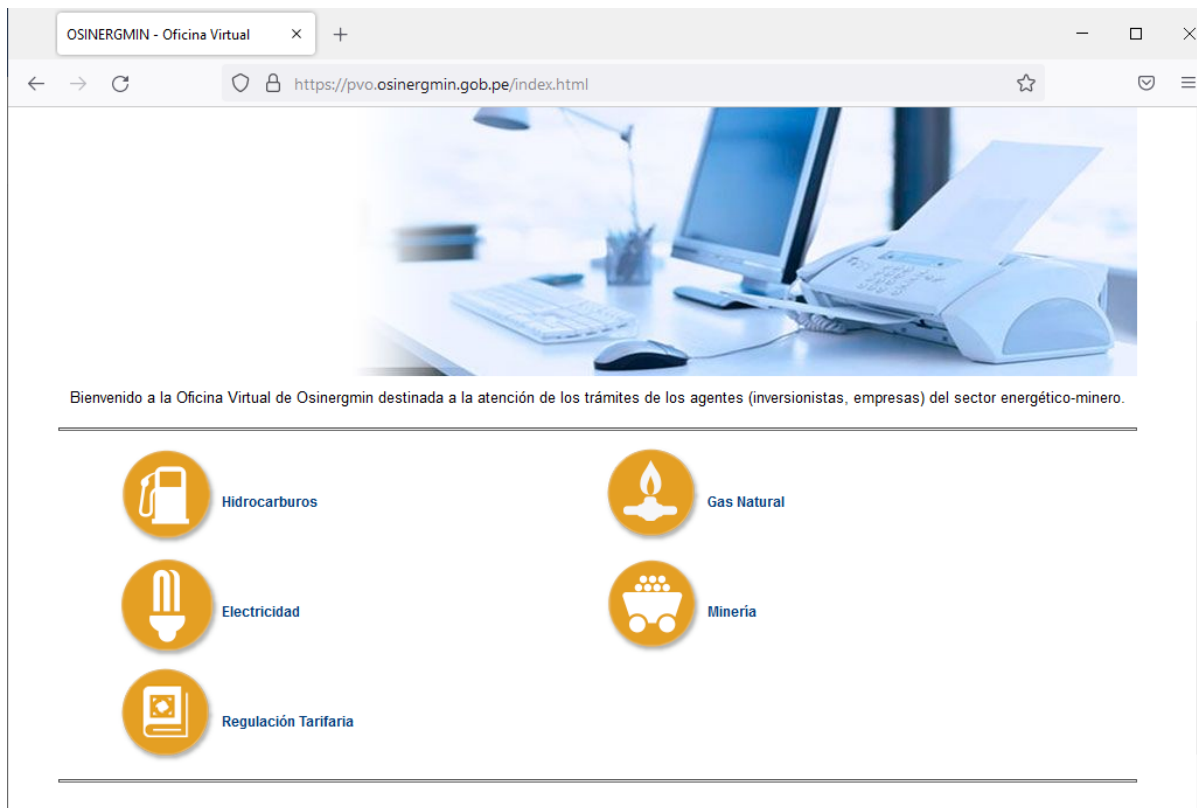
OSINERGMIN - Oficina Virtual ×

https://pvo.osinergmin.gob.pe/index.html

Bienvenido a la Oficina Virtual de Osinergmin destinada a la atención de los trámites de los agentes (inversionistas, empresas) del sector energético-minero.

Hidrocarburos

Gas Natural

Electricidad

Mineria

Regulación Tarifaria